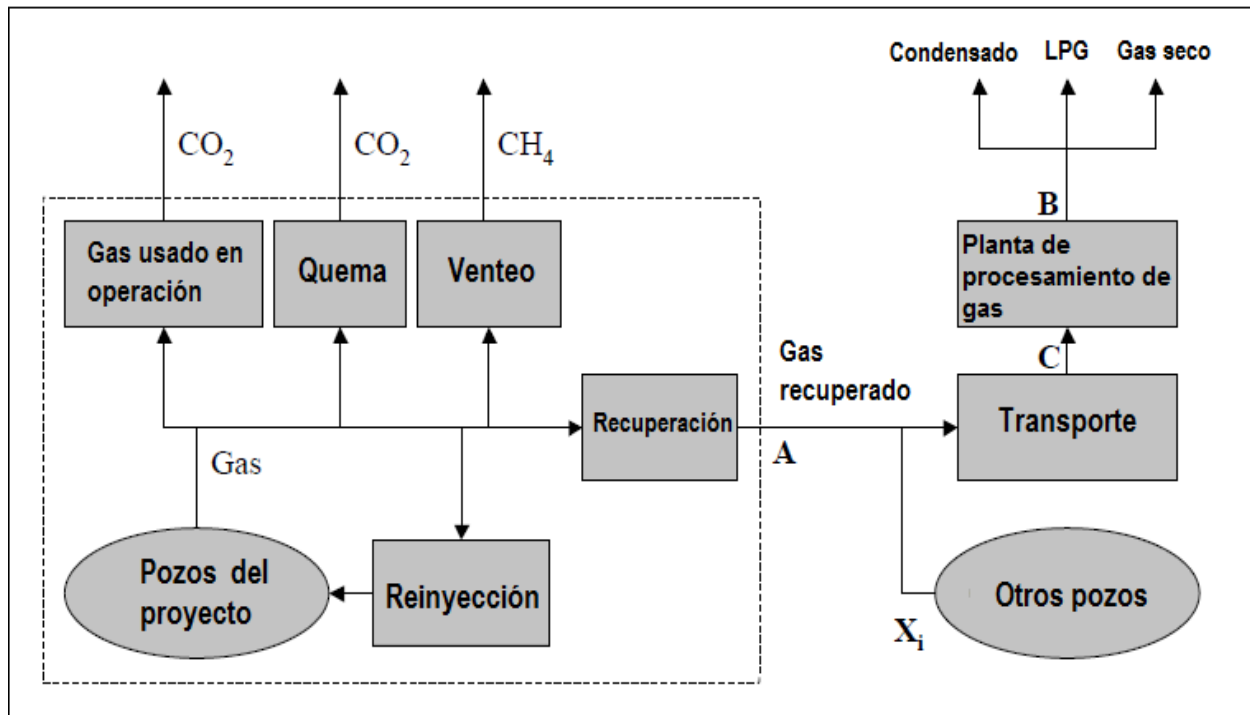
Condensado LPG Gas seco

$CO_2$ $CO_2$ $CH_4$

B

Gas usado en operación

Quema

Venteo

Planta de procesamiento de gas

C

Gas recuperado

Recuperación

Transporte

Gas

A

Pozos del proyecto

Reinyección

Otros pozos

$X_i$